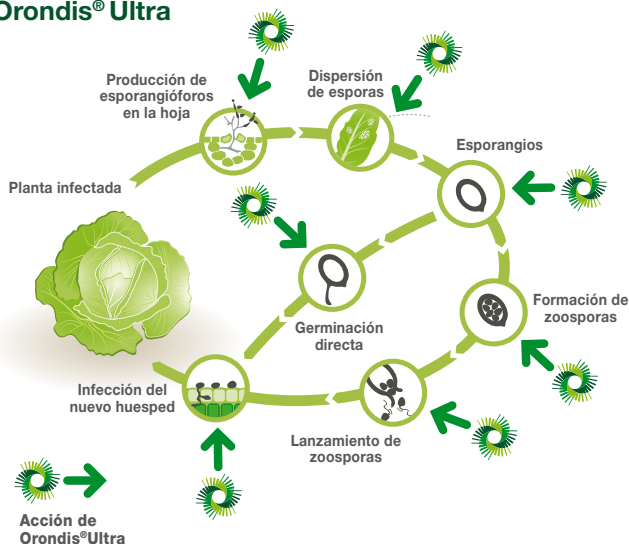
Orondis® Ultra

Producción de esporangióforos en la hoja

Dispersión de esporas

Esporangios

Planta infectada

Formación de zoosporas

Germinación directa

Infección del nuevo huesped

Lanzamiento de zoosporas

Acción de Orondis®Ultra